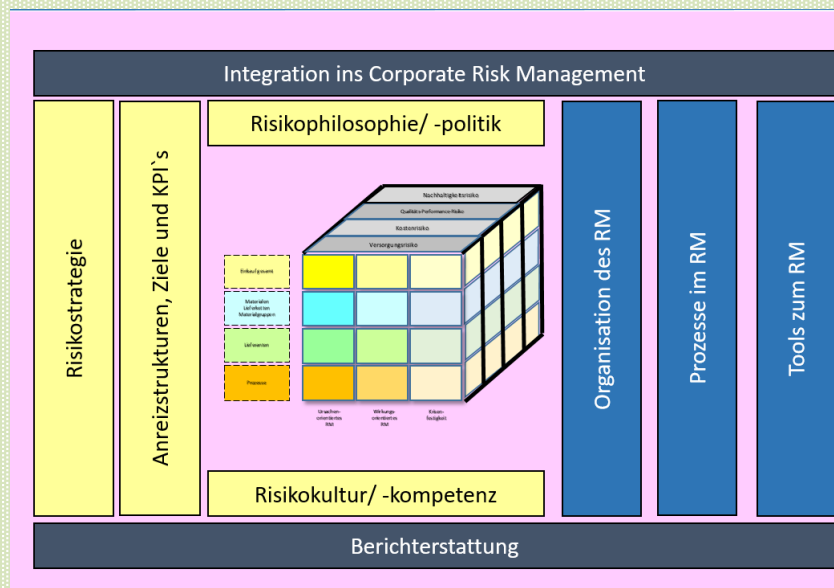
Integration ins Corporate Risk Management

Risikostrategie

Anreizstrukturen, Ziele und KPI`s

Risikophilosophie/ -politik

Nachhaltigkeitsrisiko

Qualitäts-Performance-Risiko

Kostenrisiko

Versorgungsrisiko

Einkauf gesamt

Materialien Lieferketten Materialgruppen

Lieferanten

Prozesse

Ursachen-orientiertes RM

Wirkungs-orientiertes RM

Erkenn-barkeit

Risikokultur/ -kompetenz

Organisation des RM

Prozesse im RM

Tools zum RM

Berichterstattung